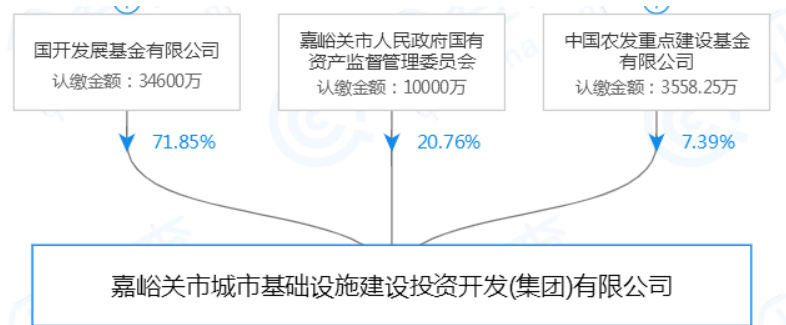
国开发展基金有限公司
认缴金额：34600万

嘉峪关市人民政府国有资产监督管理委员会
认缴金额：10000万

中国农发重点建设基金有限公司
认缴金额：3558.25万

71.85%

20.76%

7.39%

嘉峪关市城市基础设施建设投资开发(集团)有限公司